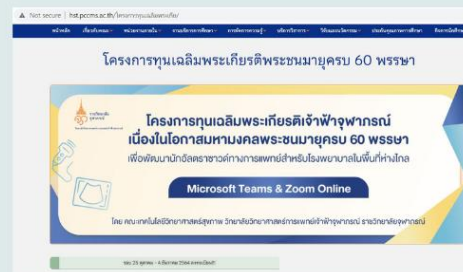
Not secure | hst.pccms.ac.th/โครงการทุนเฉลิมพระเกียรติ/

หน้าหลัก เกี่ยวกับคณะ หน่วยงานภายใน การบริหารการศึกษา การจัดการความรู้ บริการวิชาการ ใช้งานระบบวิชาการ งานประกันคุณภาพการศึกษา ติดต่อเรา

โครงการทุนเฉลิมพระเกียรติพระชนมายุครบ 60 พรรษา

โครงการทุนเฉลิมพระเกียรติเจ้าฟ้าจุฬาภรณ์
เนื่องในโอกาสมหามงคลพระชนมายุครบ 60 พรรษา
เพื่อพัฒนานักอิสตราชาวต่างการแพทย์สำหรับโรงพยาบาลในพื้นที่ห่างไกล

Microsoft Teams & Zoom Online

โดย คณะเทคโนโลยีวิทยาศาสตร์สุขภาพ วิทยาลัยวิทยาศาสตร์การแพทย์เจ้าฟ้าจุฬาภรณ์ ราชวิทยาลัยจุฬาภรณ์

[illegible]